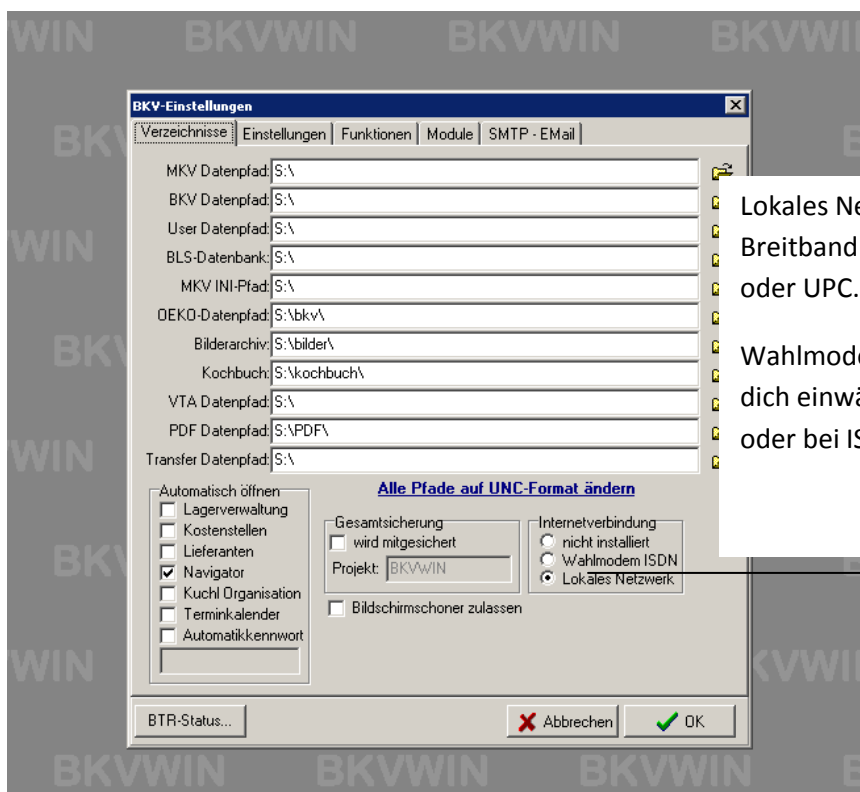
BKV-Einstellungen

Verzeichnisse | Einstellungen | Funktionen | Module | SMTP - EMail

MKV Datenpfad: S:\
BKV Datenpfad: S:\
User Datenpfad: S:\
BLS-Datenbank: S:\
MKV INI-Pfad: S:\
OEKO-Datenpfad: S:\bkv\
Bilderarchiv: S:\bilder\
Kochbuch: S:\kochbuch\
VTA Datenpfad: S:\
PDF Datenpfad: S:\PDF\
Transfer Datenpfad: S:\

Alle Pfade auf UNC-Format ändern

Automatisch öffnen
Lagerverwaltung
Kostenstellen
Lieferanten
Navigator
Kuchl Organisation
Terminkalender
Automatikkennwort

Gesamtsicherung
wird mitgesichert
Projekt: BKVWIN

Internetverbindung
nicht installiert
Wahlmodem ISDN
Lokales Netzwerk

Bildschirmschoner zulassen

BTR-Status...

Abbrechen

OK

Lokales Ne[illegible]
Breitband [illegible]
oder UPC.

Wahlmode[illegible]
dich einwä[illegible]
oder bei IS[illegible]

BKVWIN BKVWIN BKVWIN BKVWIN